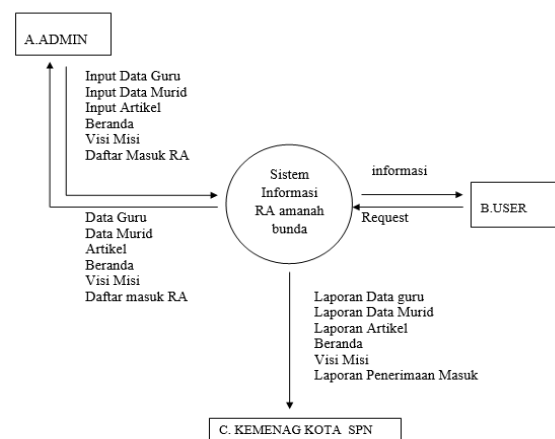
A.ADMIN

Input Data Guru
Input Data Murid
Input Artikel
Beranda
Visi Misi
Daftar Masuk RA

Sistem Informasi RA amanah bunda

informasi

Request

B.USER

Data Guru
Data Murid
Artikel
Beranda
Visi Misi
Daftar masuk RA

Laporan Data guru
Laporan Data Murid
Laporan Artikel
Beranda
Visi Misi
Laporan Penerimaan Masuk

C. KEMENAG KOTA SPN